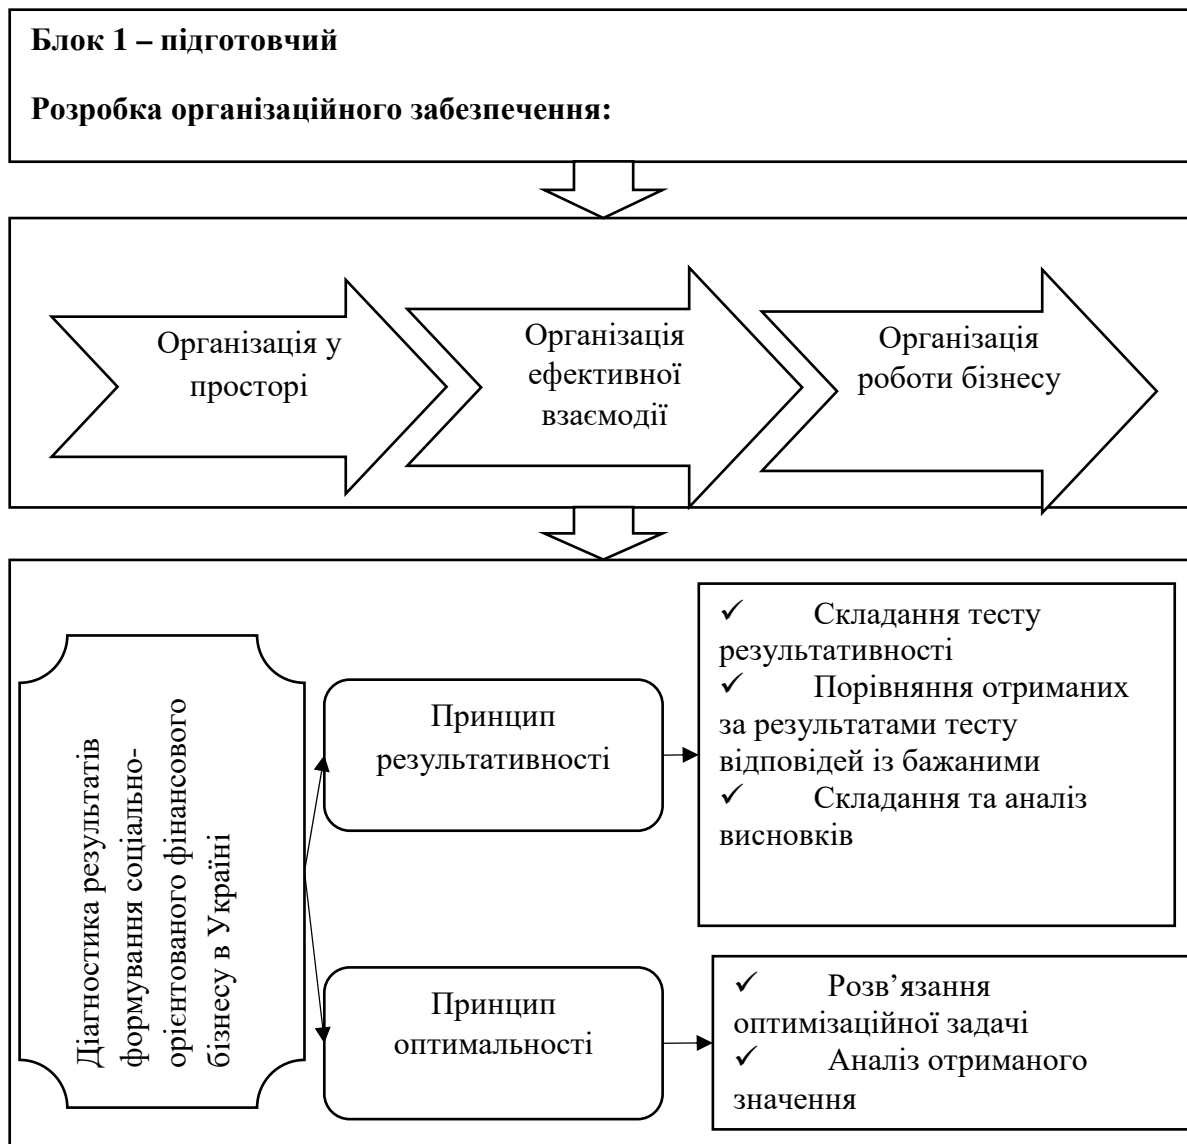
Блок 1 – підготовчий

Розробка організаційного забезпечення:

Організація у просторі

Організація ефективної взаємодії

Організація роботи бізнесу

Діагностика результатів формування соціально-орієнтованого фінансового бізнесу в Україні

Принцип результативності

✓ Складання тесту результативності
✓ Порівняння отриманих за результатами тесту відповідей із бажаними
✓ Складання та аналіз висновків

Принцип оптимальності

✓ Розв'язання оптимізаційної задачі
✓ Аналіз отриманого значення